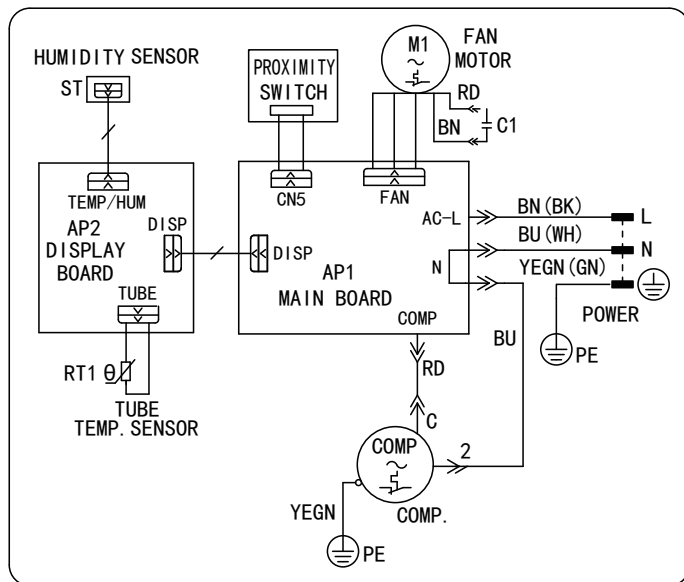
HUMIDITY SENSOR
ST

PROXIMITY SWITCH

M1
FAN MOTOR
RD
BN
C1

TEMP/HUM
AP2
DISPLAY BOARD
DISP
TUBE

CN5
FAN
DISP
AP1
MAIN BOARD
AC-L
N
COMP

BN(BK)
L
BU(WH)
N
YEGN(GN)
POWER
PE

BU
RD
C

RT1 θ
TUBE
TEMP. SENSOR

COMP
2
COMP.
YEGN
PE